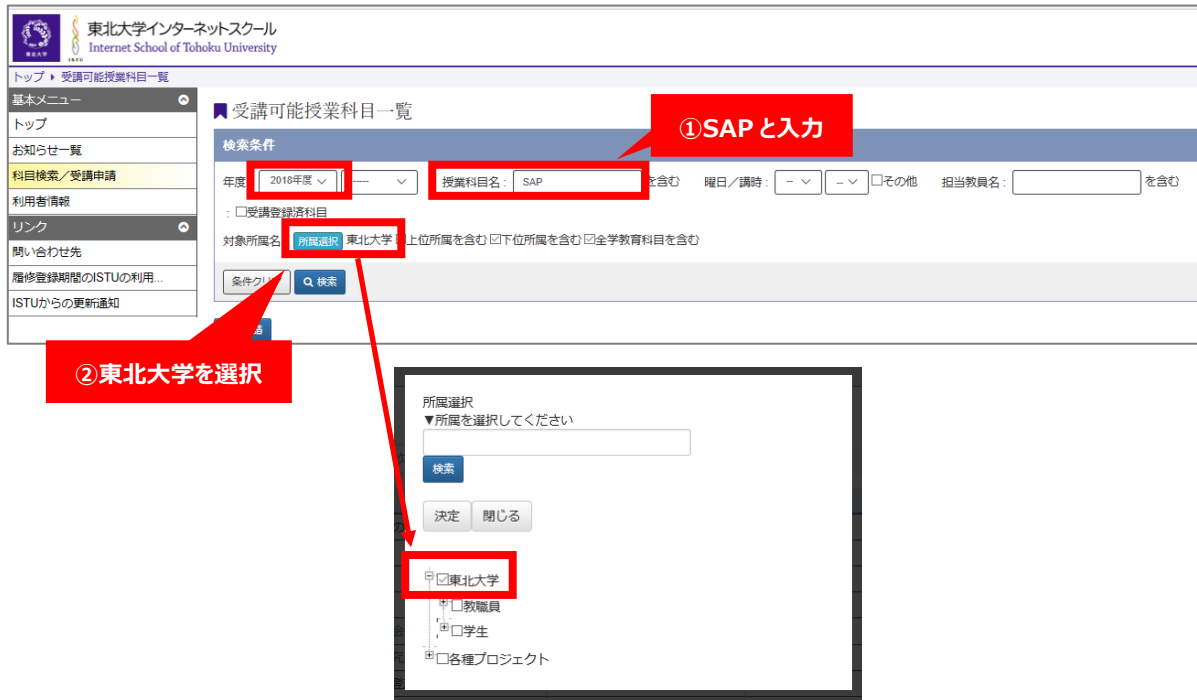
東北大学インターネットスクール
Internet School of Tohoku University

トップ ▸ 受講可能授業科目一覧

基本メニュー
トップ
お知らせ一覧
科目検索／受講申請
利用者情報
リンク
問い合わせ先
履修登録期間のISTUの利用...
ISTUからの更新通知

受講可能授業科目一覧

①SAPと入力

検索条件

年度 2018年度 ---- 授業科目名： SAP を含む 曜日／講時： -- -- □その他 担当教員名： を含む

：□受講登録済科目

対象所属名 所属選択 東北大学 □上位所属を含む ☑下位所属を含む ☑全学教育科目を含む

条件クリア 検索

②東北大学を選択

所属選択
▼所属を選択してください
検索
決定 閉じる
☑東北大学
□教職員
□学生
□各種プロジェクト